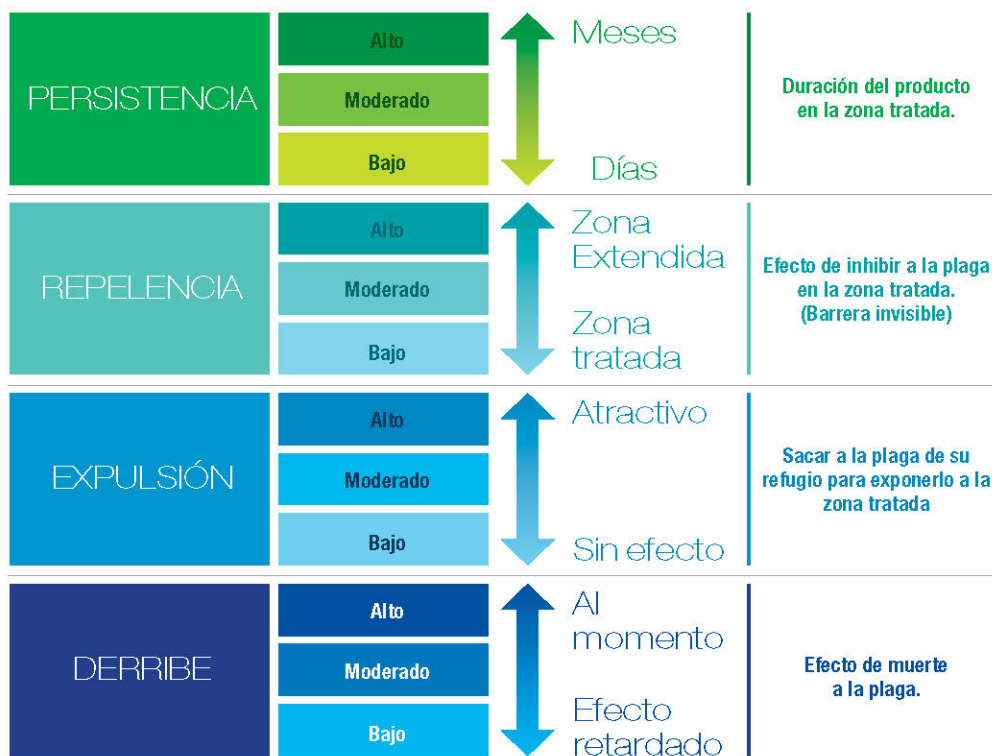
PERSISTENCIA

Alto
Moderado
Bajo

Meses
Días

Duración del producto en la zona tratada.

REPELENCIA

Alto
Moderado
Bajo

Zona Extendida
Zona tratada

Efecto de inhibir a la plaga en la zona tratada. (Barrera invisible)

EXPULSIÓN

Alto
Moderado
Bajo

Atractivo
Sin efecto

Sacar a la plaga de su refugio para exponerlo a la zona tratada

DERRIBE

Alto
Moderado
Bajo

Al momento
Efecto retardado

Efecto de muerte a la plaga.